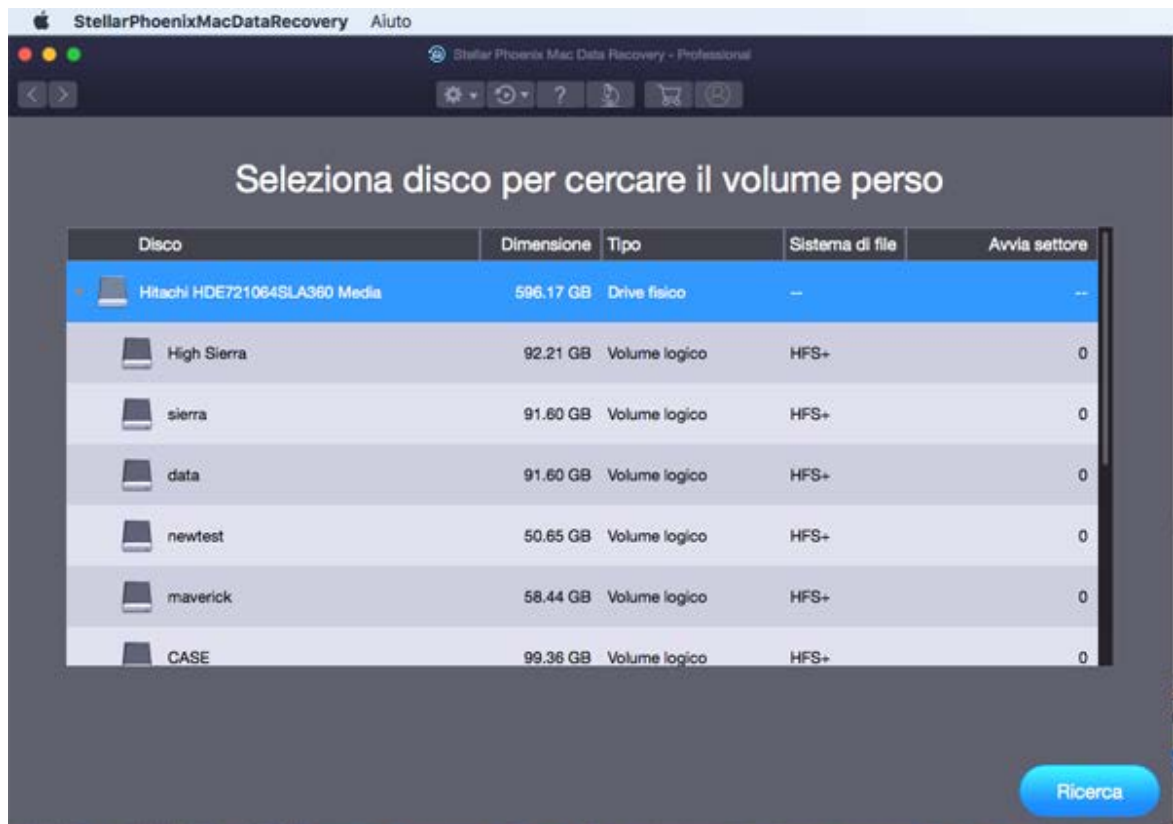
StellarPhoenixMacDataRecovery Aiuto

Stellar Phoenix Mac Data Recovery - Professional

Seleziona disco per cercare il volume perso

| Disco | Dimensione | Tipo | Sistema di file | Avvia settore |
|---|---|---|---|---|
| Hitachi HDE721064SLA360 Media | 596.17 GB | Drive fisico | -- | -- |
| High Sierra | 92.21 GB | Volume logico | HFS+ | 0 |
| sierra | 91.60 GB | Volume logico | HFS+ | 0 |
| data | 91.60 GB | Volume logico | HFS+ | 0 |
| newtest | 50.65 GB | Volume logico | HFS+ | 0 |
| maverick | 58.44 GB | Volume logico | HFS+ | 0 |
| CASE | 99.36 GB | Volume logico | HFS+ | 0 |

Ricerca